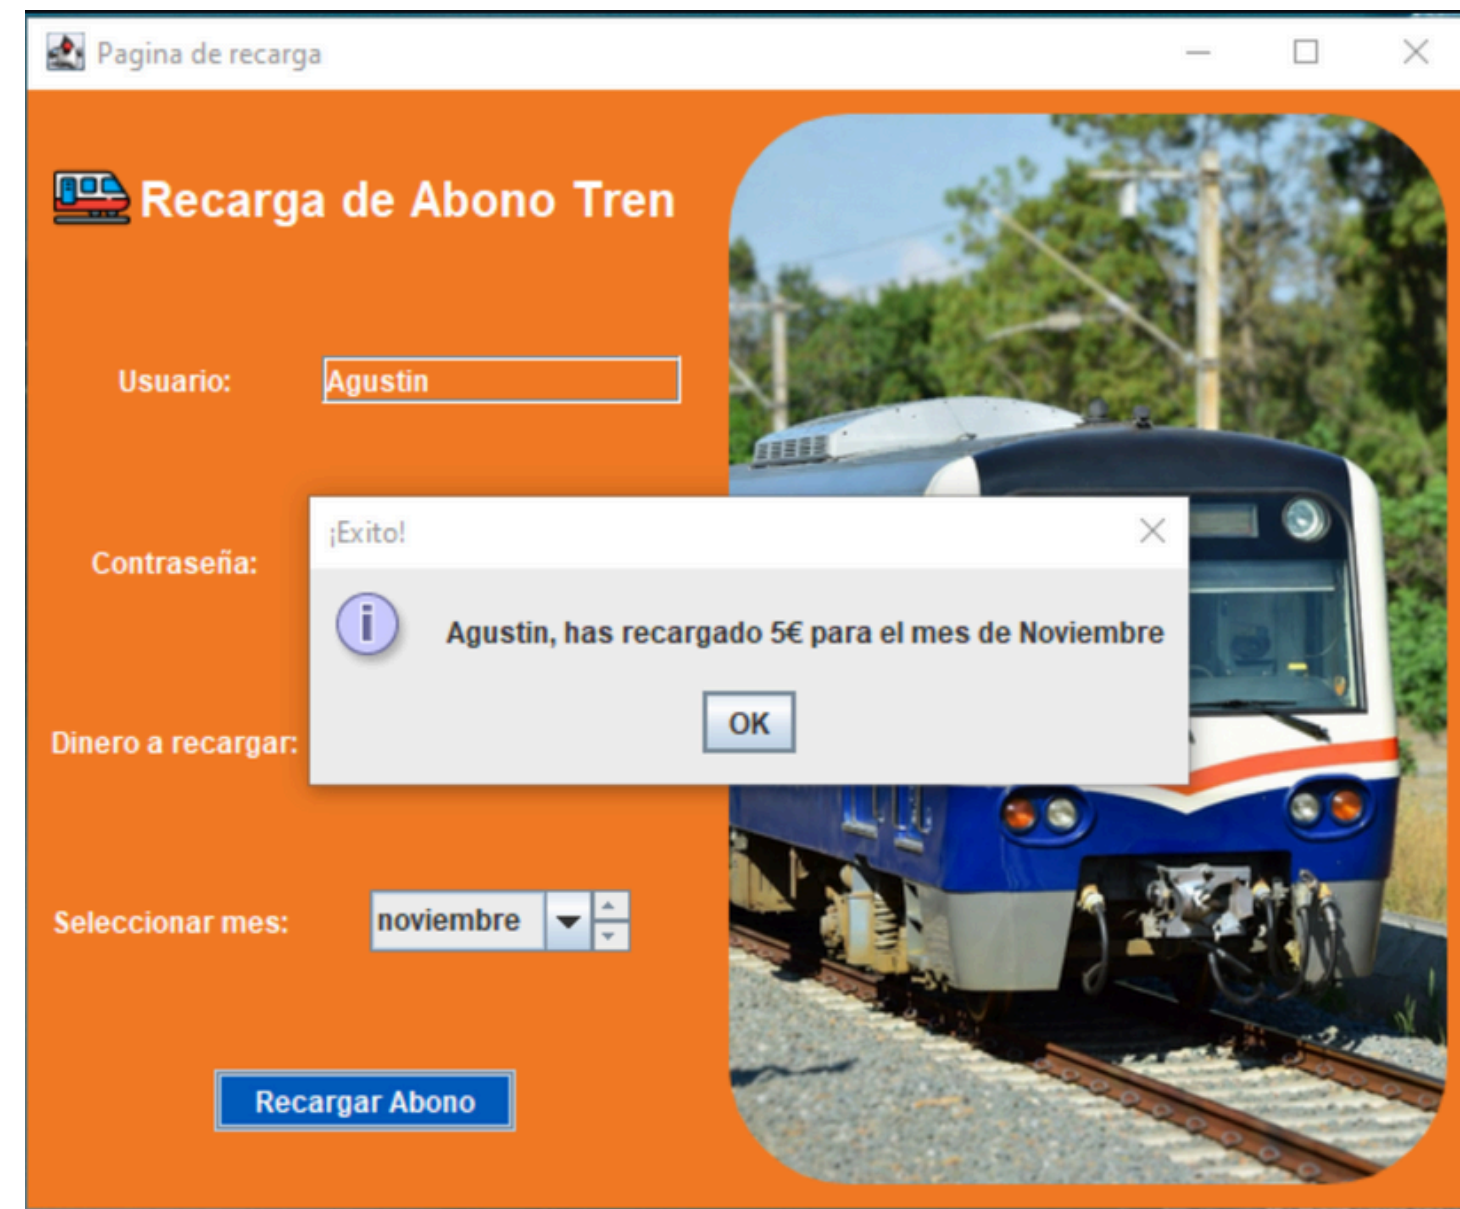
Pagina de recarga

Recarga de Abono Tren

Usuario: Agustin

Contraseña:

Dinero a recargar:

Seleccionar mes: noviembre

Recargar Abono

¡Exito!

Agustin, has recargado 5€ para el mes de Noviembre

OK